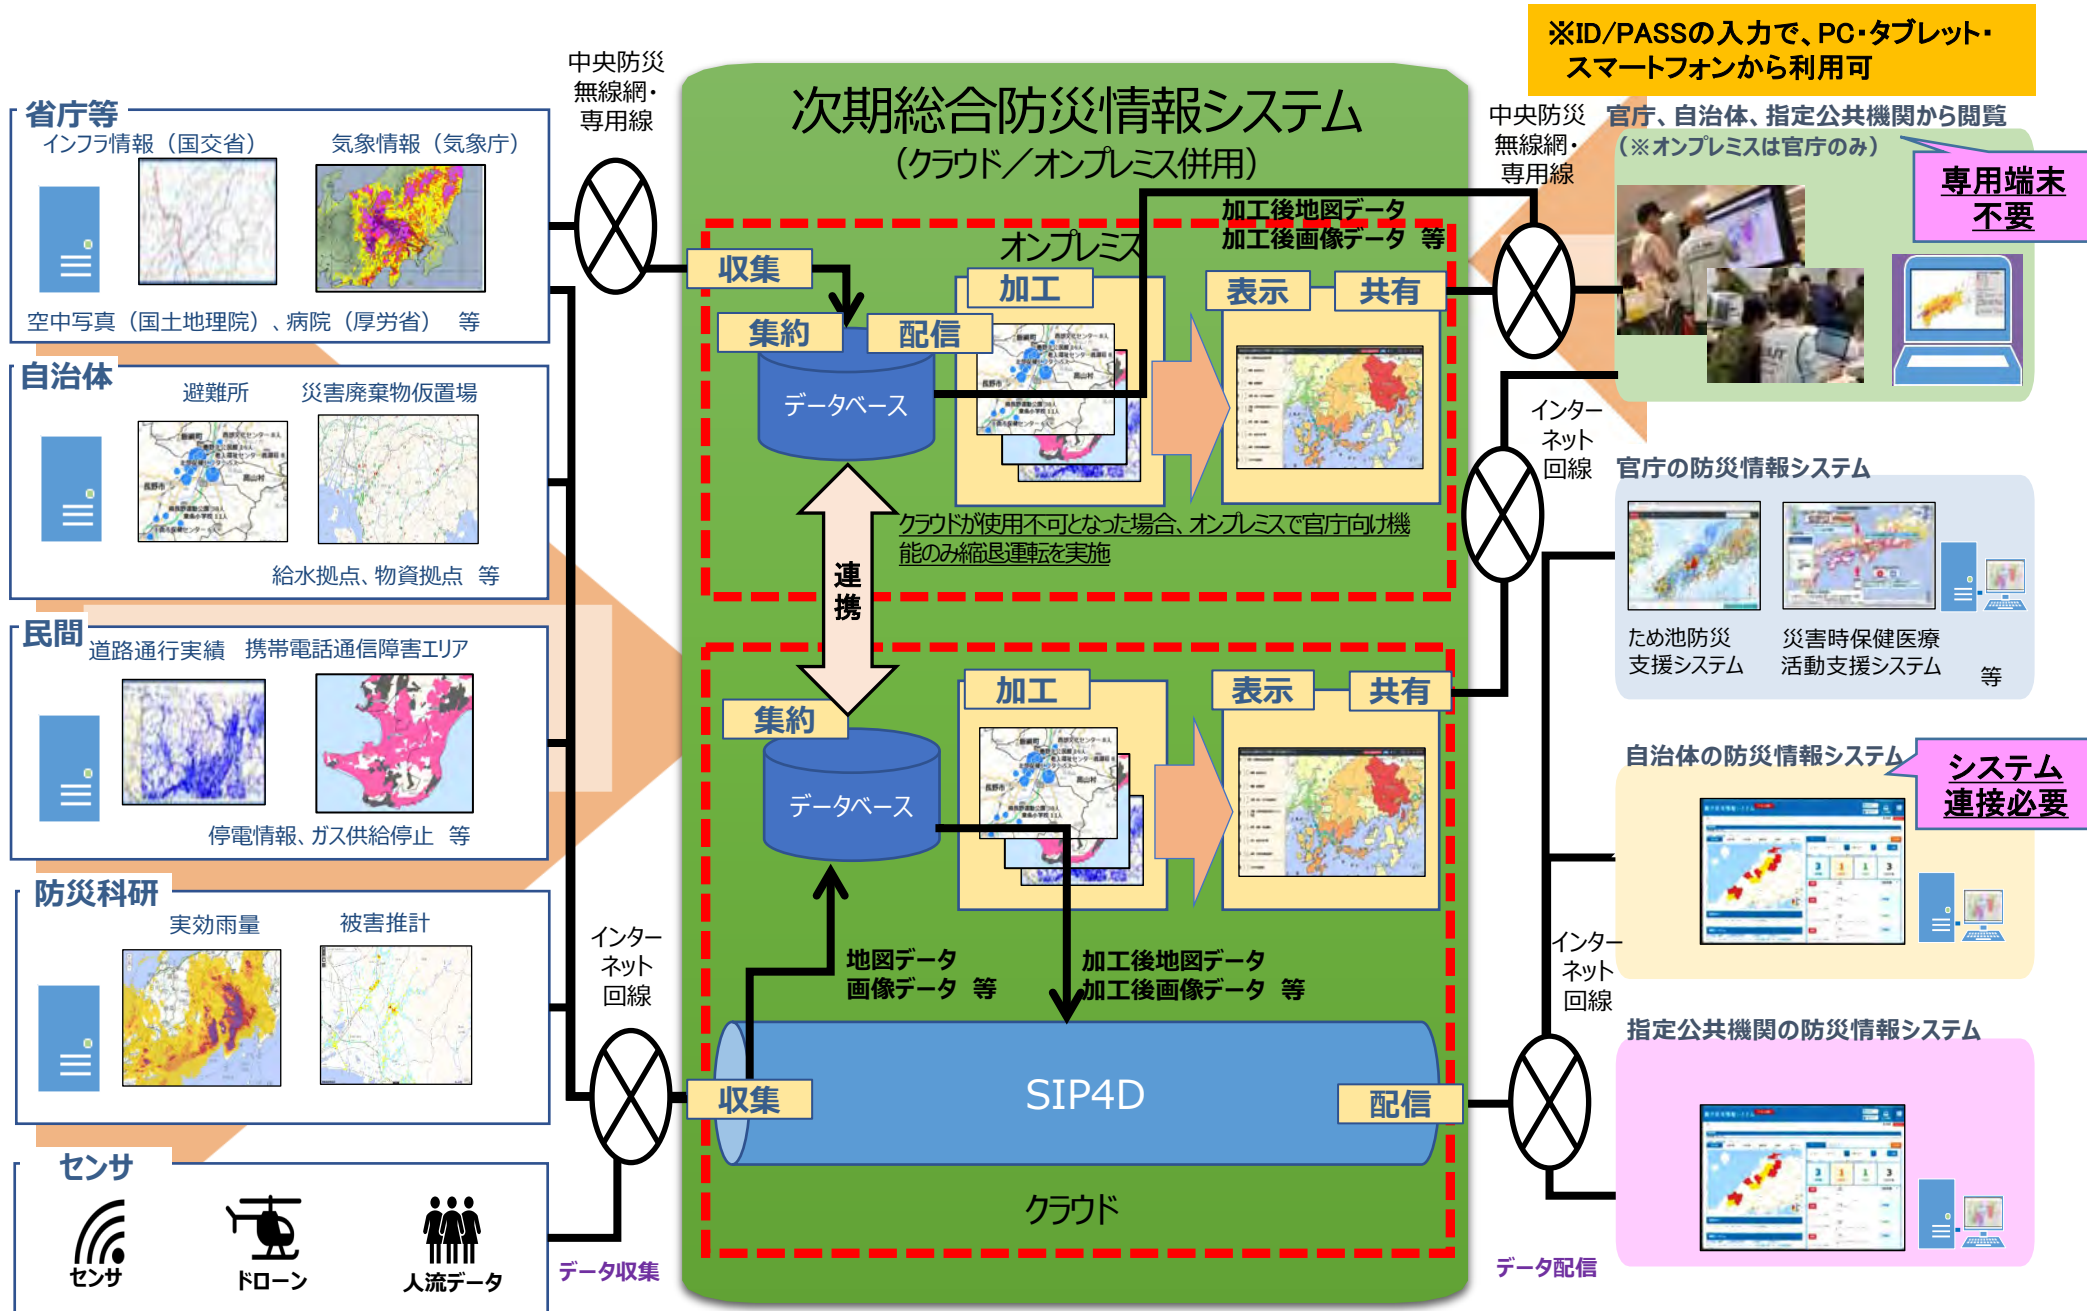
※ID/PASSの入力で、PC・タブレット・スマートフォンから利用可

省庁等
インフラ情報（国交省）　気象情報（気象庁）
空中写真（国土地理院）、病院（厚労省）　等

自治体
避難所　災害廃棄物仮置場
給水拠点、物資拠点　等

民間
道路通行実績　携帯電話通信障害エリア
停電情報、ガス供給停止　等

防災科研
実効雨量　被害推計

センサ
センサ　ドローン　人流データ

中央防災無線網・専用線

インターネット回線

データ収集

次期総合防災情報システム
（クラウド／オンプレミス併用）

オンプレミス
収集
集約
配信
データベース
加工
表示
共有
加工後地図データ
加工後画像データ　等

連携

クラウドが使用不可となった場合、オンプレミスで官庁向け機能のみ縮退運転を実施

集約
データベース
加工
表示
共有
地図データ
画像データ　等
加工後地図データ
加工後画像データ　等
収集
SIP4D
配信
クラウド

中央防災無線網・専用線
官庁、自治体、指定公共機関から閲覧
（※オンプレミスは官庁のみ）
専用端末不要

インターネット回線
官庁の防災情報システム
ため池防災支援システム
災害時保健医療活動支援システム
等

自治体の防災情報システム
システム連携必要

インターネット回線
指定公共機関の防災情報システム

データ配信